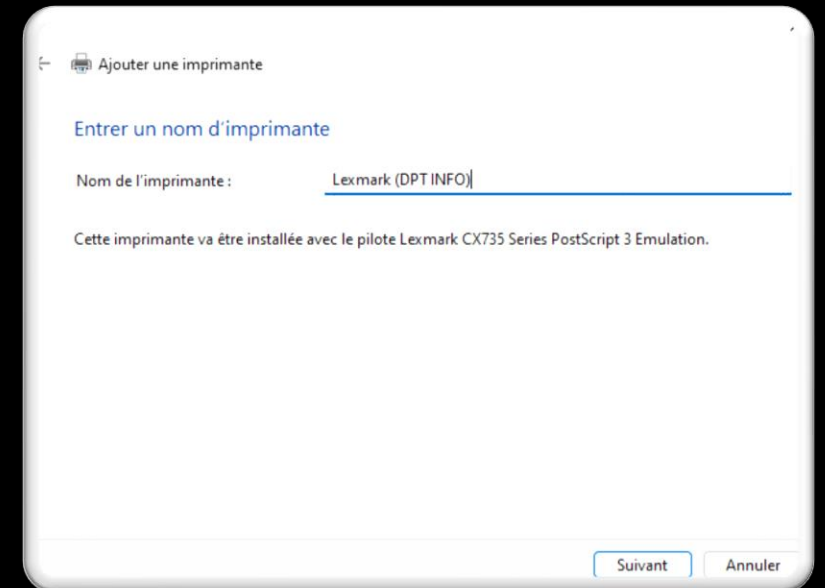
Ajouter une imprimante

Entrer un nom d'imprimante

Nom de l'imprimante : Lexmark (DPT INFO)

Cette imprimante va être installée avec le pilote Lexmark CX735 Series PostScript 3 Emulation.

Suivant Annuler